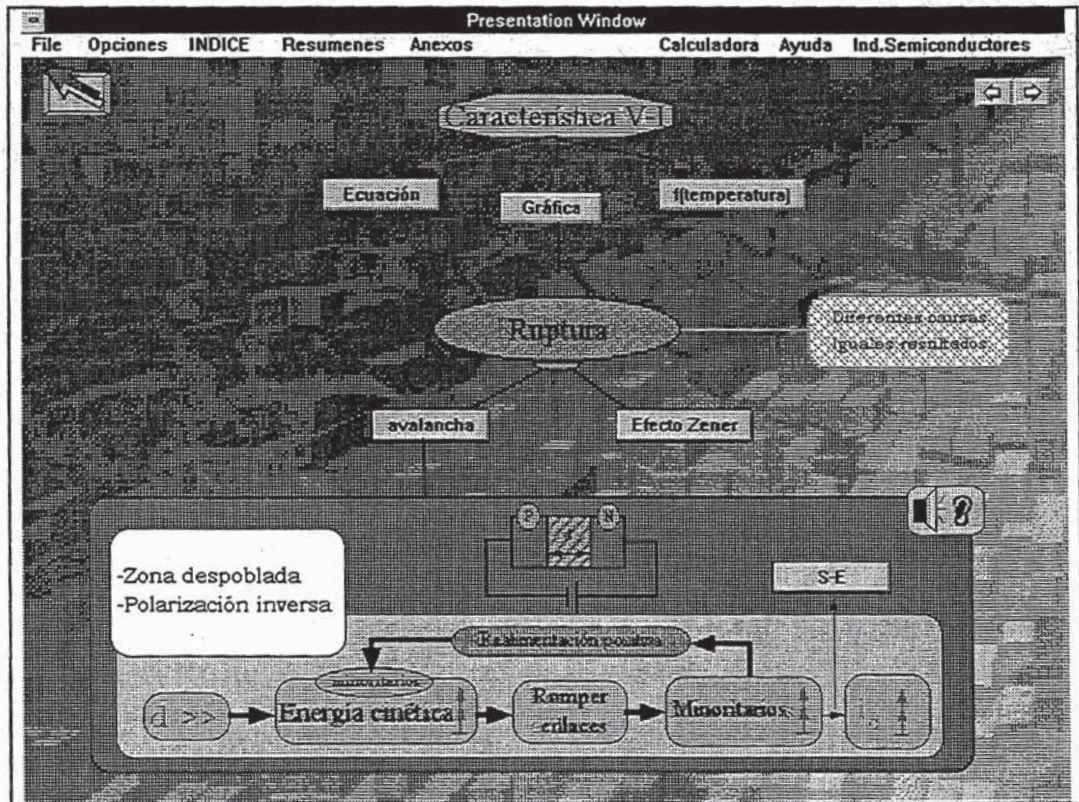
Presentation Window

File Opciones INDICE Resumenes Anexos Calculadora Ayuda Ind.Semiconductores

Característica V-I

Ecuación

Gráfica

f(temperatura)

Ruptura

Diferentes causas
Iguales resultados

avalancha

Efecto Zener

P N

-Zona despoblada
-Polarización inversa

S-E

Realimentación positiva

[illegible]

d >>

Energía cinética

Romper enlaces

Minoritarios

$I_s$